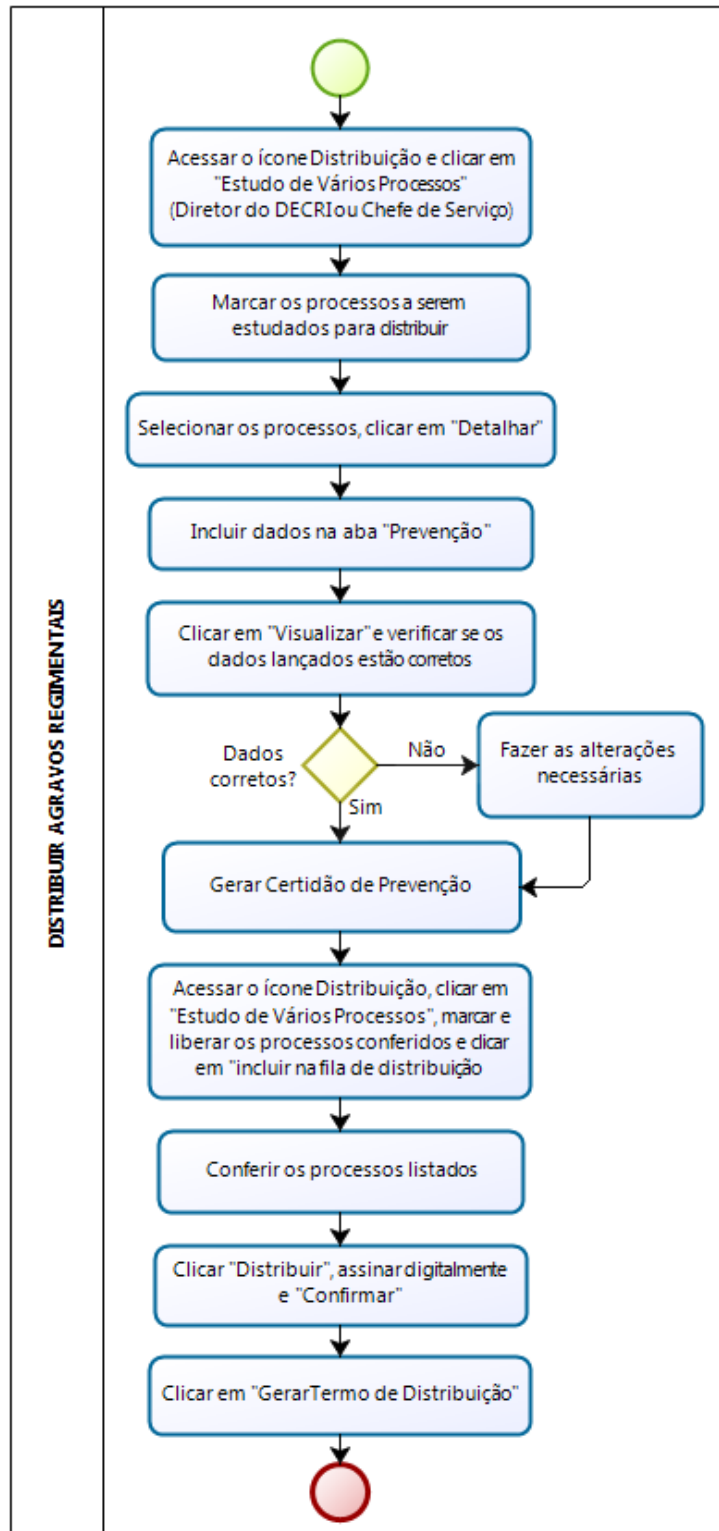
DISTRIBUIR AGRAVOS REGIMENTAIS

Acessar o ícone Distribuição e clicar em "Estudo de Vários Processos" (Diretor do DECRI ou Chefe de Serviço)

Marcar os processos a serem estudados para distribuir

Selecionar os processos, clicar em "Detalhar"

Incluir dados na aba "Prevenção"

Clicar em "Visualizar" e verificar se os dados lançados estão corretos

Dados corretos?

Não

Fazer as alterações necessárias

Sim

Gerar Certidão de Prevenção

Acessar o ícone Distribuição, clicar em "Estudo de Vários Processos", marcar e liberar os processos conferidos e dicar em "incluir na fila de distribuição

Conferir os processos listados

Clicar "Distribuir", assinar digitalmente e "Confirmar"

Clicar em "GerarTermo de Distribuição"